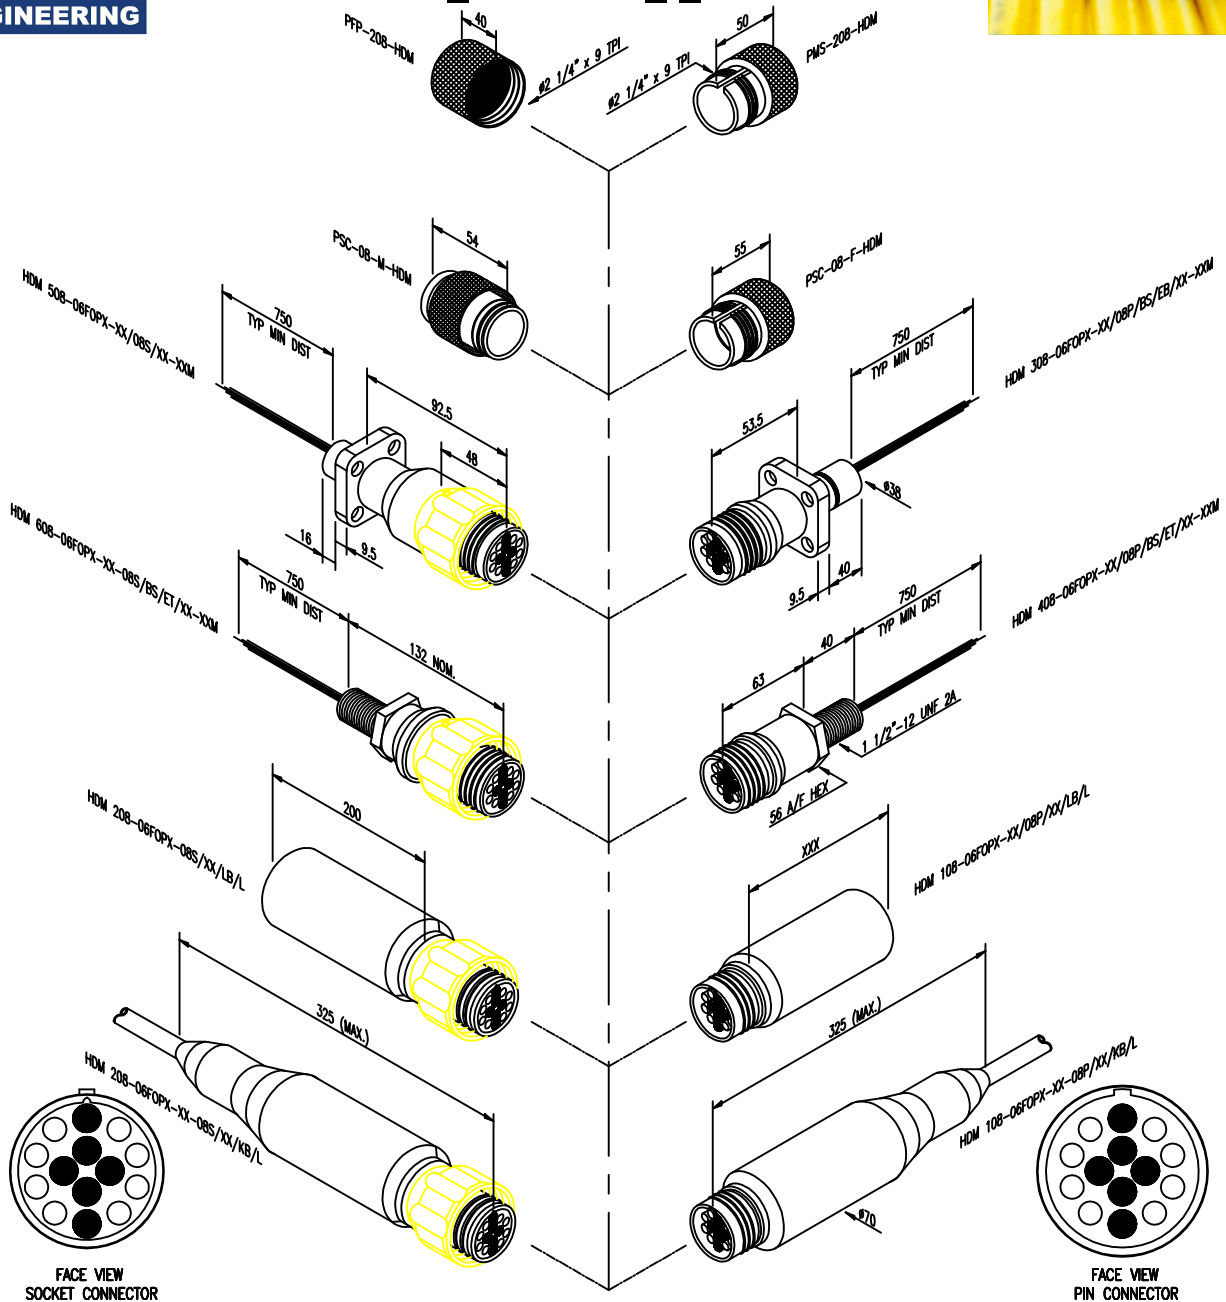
GINEERING

PFP-208-HDM
40
Ø2 1/4" x 9 TPI

Ø2 1/4" x 9 TPI
50
PMS-208-HDM

PSC-08-M-HDM
54

55
PSC-08-F-HDM

HDM 508-06FOPX-XX/08S/XX-XXM
750
TYP MIN DIST
92.5
48
16
9.5

HDM 308-06FOPX-XX/08P/BS/EB/XX-XXM
750
TYP MIN DIST
53.5
Ø38
9.5
40

HDM 608-06FOPX-XX-08S/BS/ET/XX-XXM
750
TYP MIN DIST
132 NOM.

HDM 408-06FOPX-XX/08P/BS/ET/XX-XXM
750
TYP MIN DIST
40
63
1 1/2"-12 UNF 2A
56 A/F HEX

HDM 208-06FOPX-08S/XX/LB/L
200

HDM 108-06FOPX-XX/08P/XX/LB/L
XXX

325 (MAX.)
HDM 208-06FOPX-XX-08S/XX/KB/L

325 (MAX.)
HDM 108-06FOPX-XX-08P/XX/KB/L
Ø70

FACE VIEW
SOCKET CONNECTOR

FACE VIEW
PIN CONNECTOR